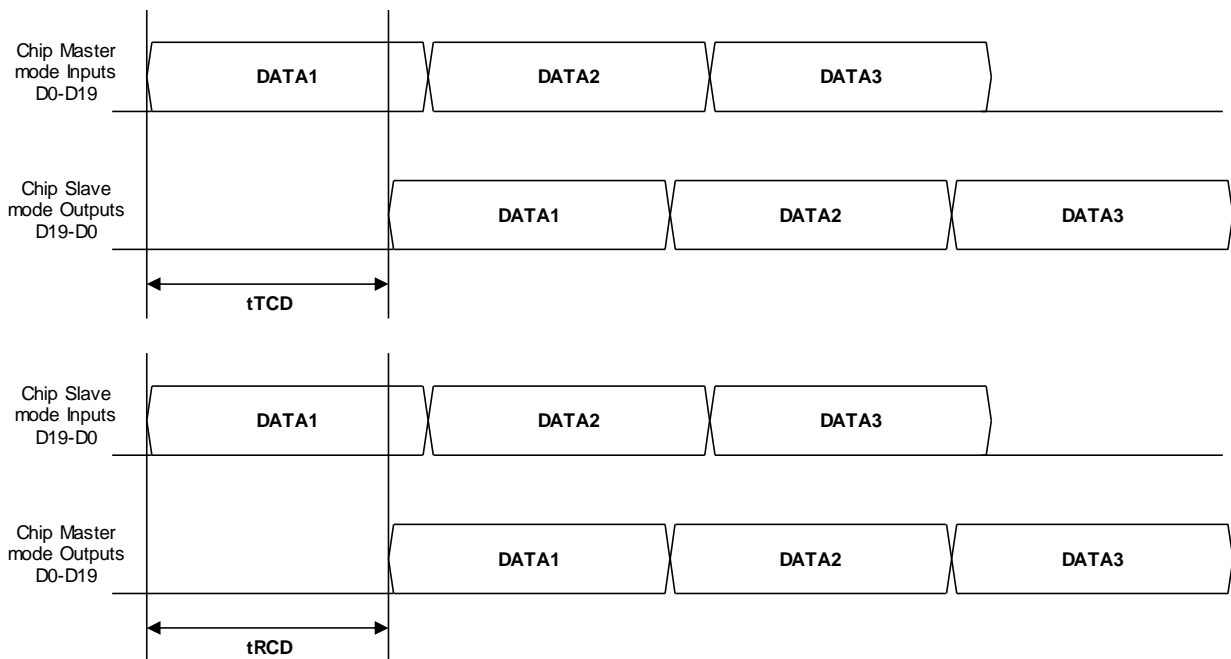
Chip Master mode Inputs D0-D19

DATA1

DATA2

DATA3

Chip Slave mode Outputs D19-D0

DATA1

DATA2

DATA3

tTCD

Chip Slave mode Inputs D19-D0

DATA1

DATA2

DATA3

Chip Master mode Outputs D0-D19

DATA1

DATA2

DATA3

tRCD